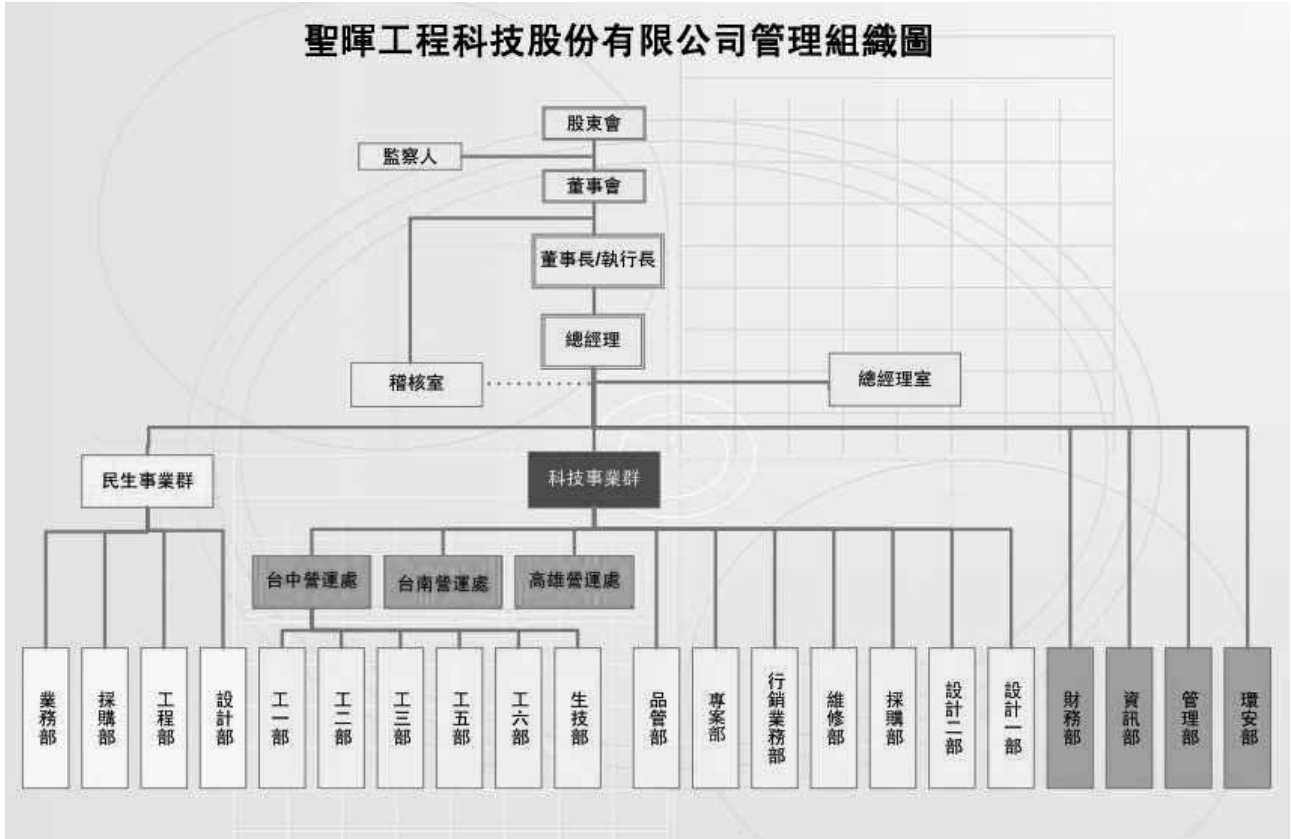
聖暉工程科技股份有限公司管理組織圖

股東會

監察人

董事會

董事長/執行長

總經理

稽核室

總經理室

民生事業群

科技事業群

台中營運處

台南營運處

高雄營運處

業務部

採購部

工程部

設計部

工一部

工二部

工三部

工五部

工六部

生技部

品管部

專案部

行銷業務部

維修部

採購部

設計二部

設計一部

財務部

資訊部

管理部

環安部